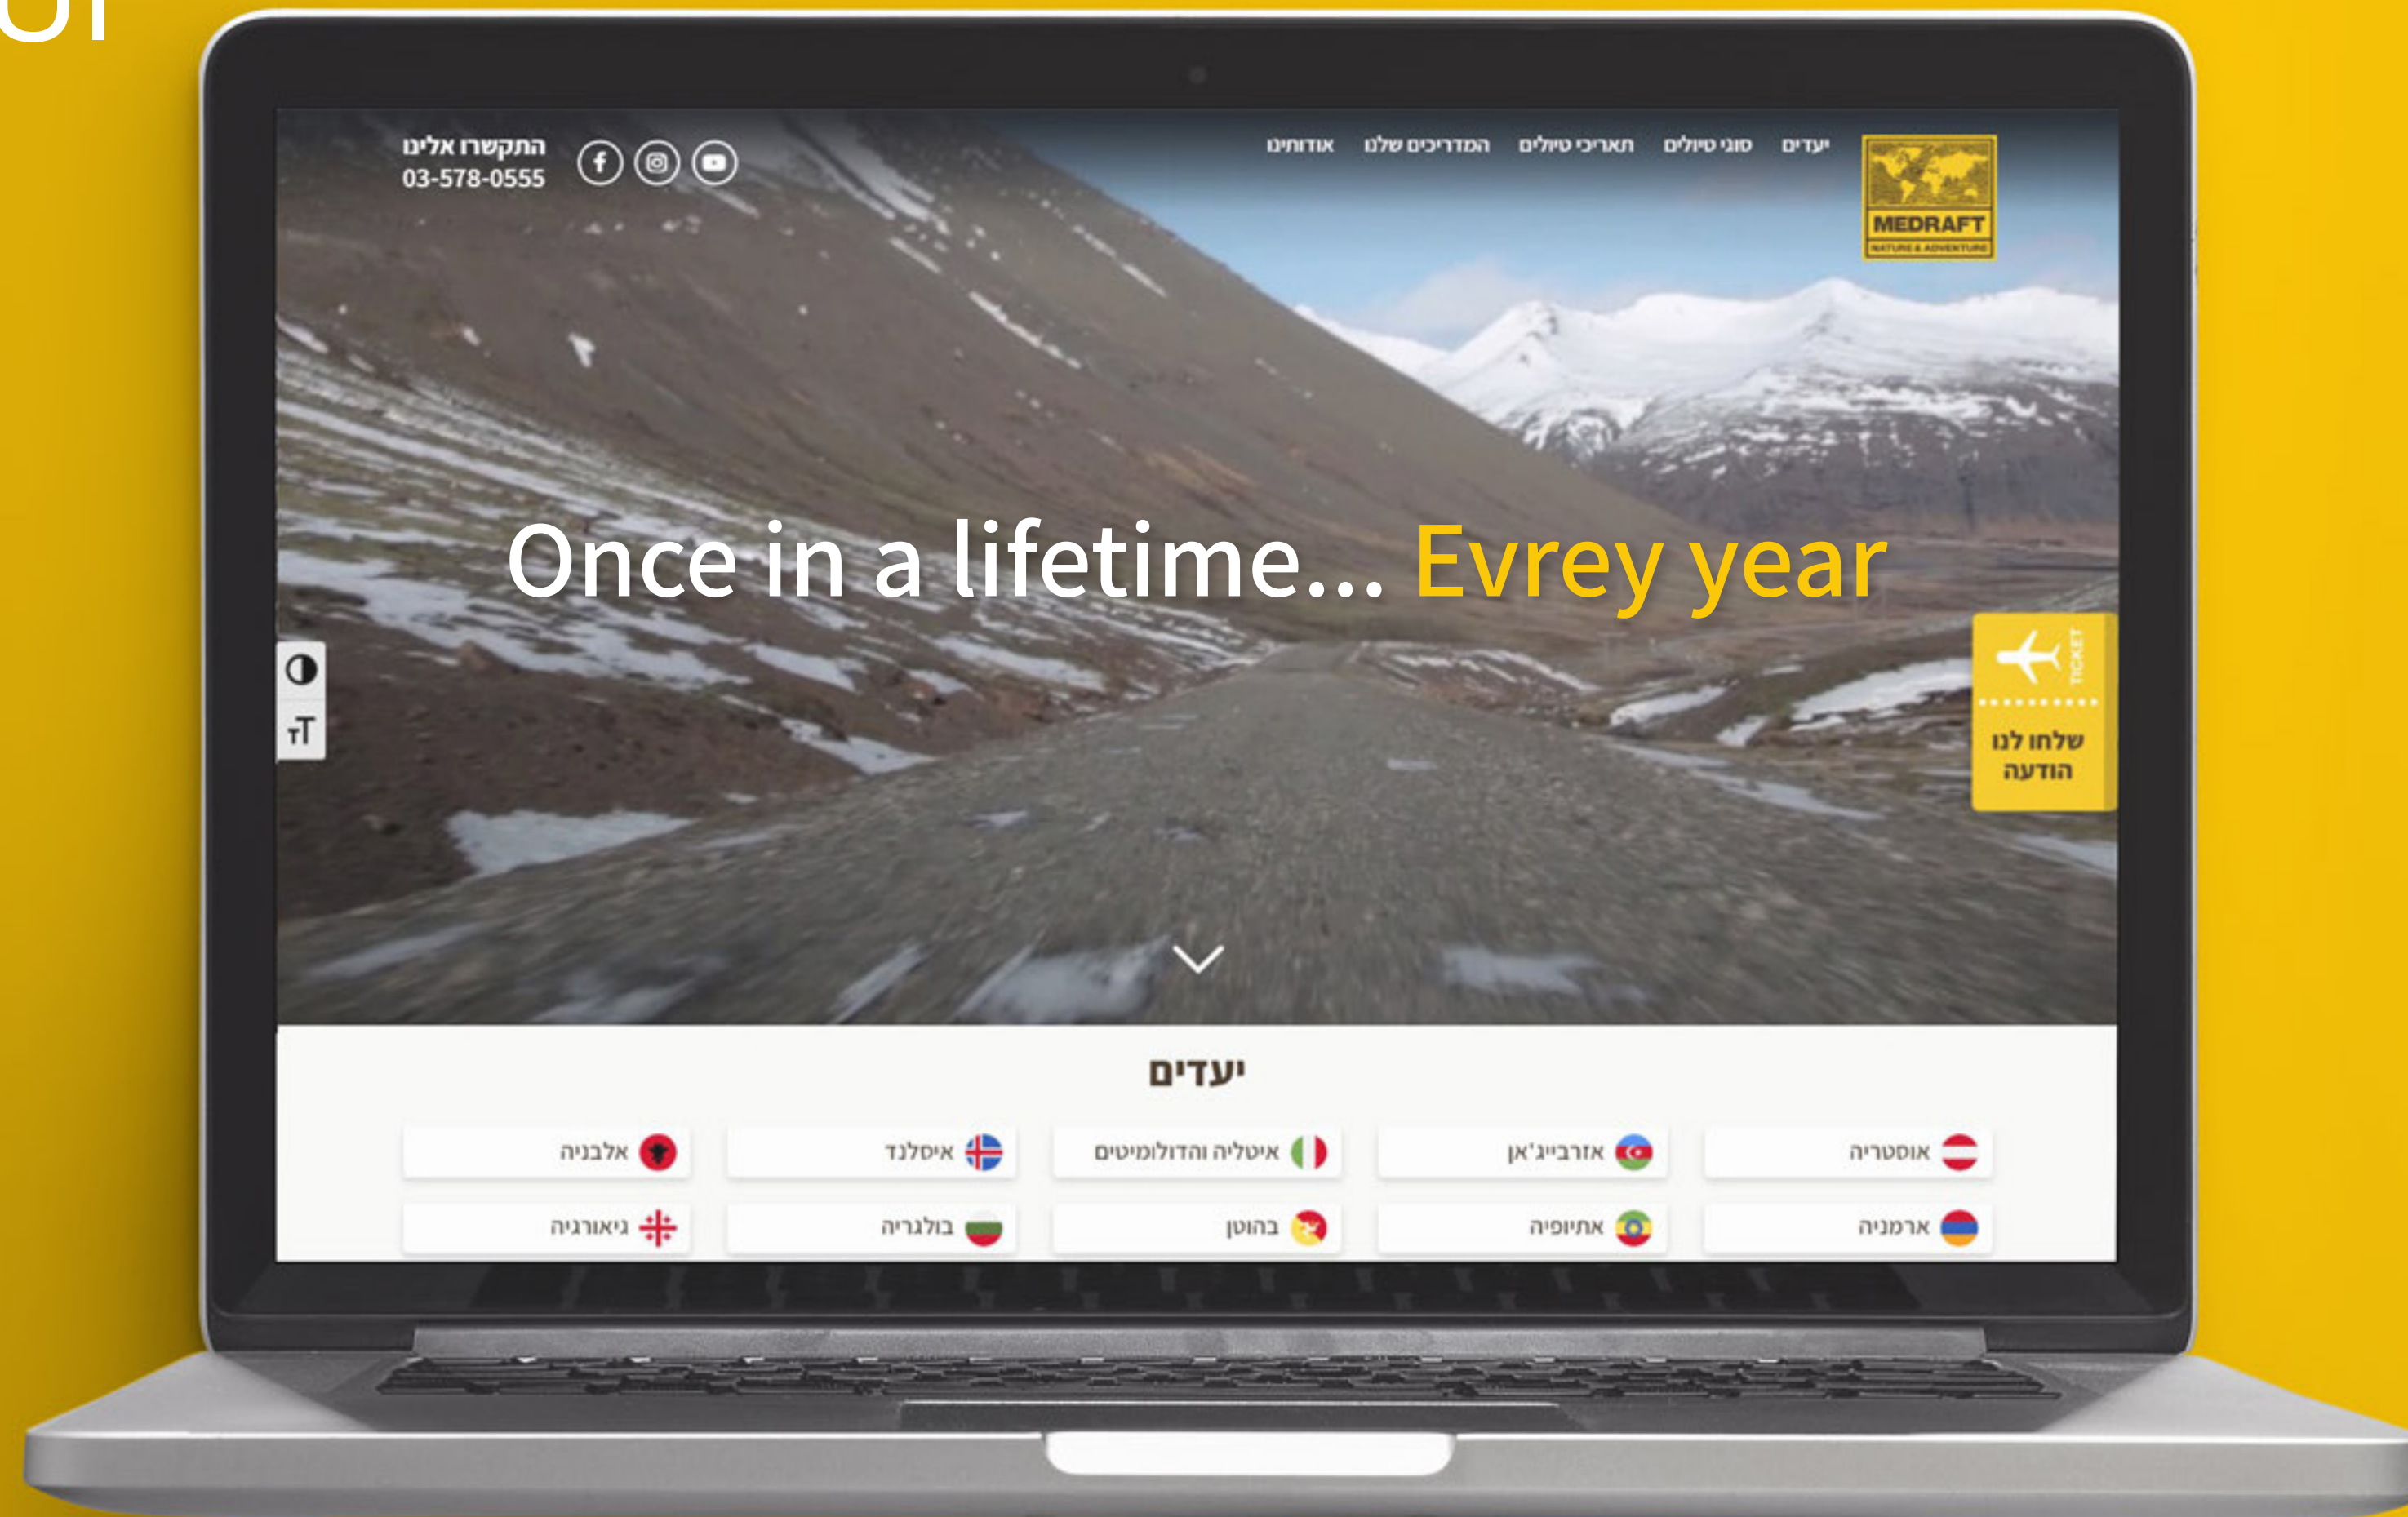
UI

MEDRAFT
NATURE & ADVENTURE

יעדים סוגי טיולים תאריכי טיולים המדריכים שלנו אודותינו

התקשרו אלינו
03-578-0555

Once in a lifetime... Evrey year

TICKET
שלחו לנו הודעה

יעדים

| אוסטריה | אזרבייג'אן | איטליה והדולומיטים | איסלנד | אלבניה |
|---|---|---|---|---|
| ארמניה | אתיופיה | בהוטן | בולגריה | גיאורגיה |